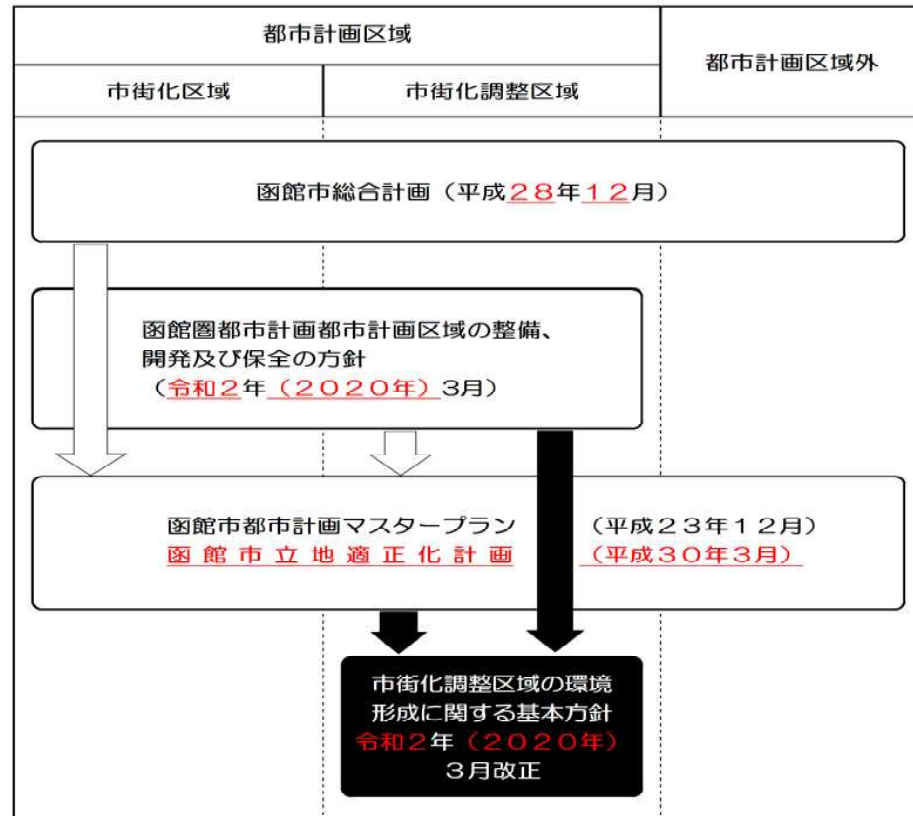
| 都市計画区域 | | 都市計画区域外 |
|---|---|---|
| 市街化区域 | 市街化調整区域 | |

函館市総合計画（平成２８年１２月）

函館圏都市計画都市計画区域の整備、開発及び保全の方針（令和２年（２０２０年）３月）

函館市都市計画マスタープラン （平成２３年１２月）
函館市立地適正化計画 （平成３０年３月）

市街化調整区域の環境形成に関する基本方針
令和２年（２０２０年）３月改正